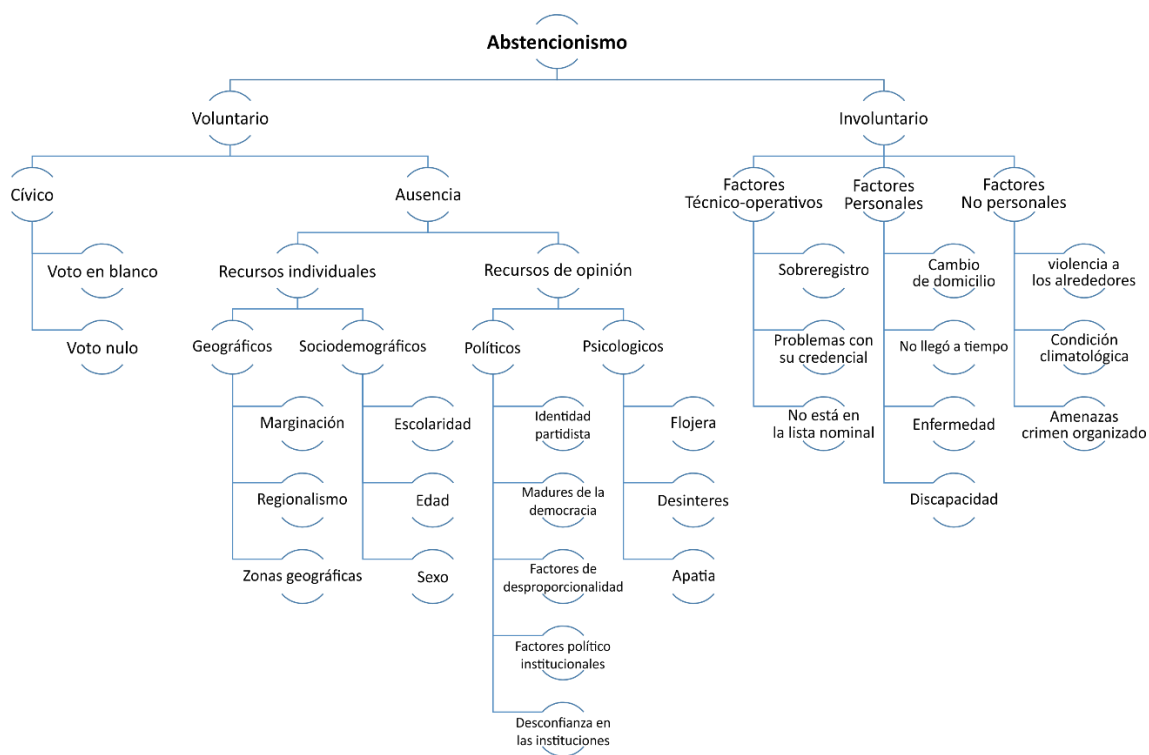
Abstencionismo

Voluntario

Cívico

Voto en blanco

Voto nulo

Ausencia

Recursos individuales

Geográficos

Marginación

Regionalismo

Zonas geográficas

Sociodemográficos

Escolaridad

Edad

Sexo

Recursos de opinión

Políticos

Identidad partidista

Madures de la democracia

Factores de desproporcionalidad

Factores político institucionales

Desconfianza en las instituciones

Psicologicos

Flojera

Desinteres

Apatia

Involuntario

Factores Técnico-operativos

Sobreregistro

Problemas con su credencial

No está en la lista nominal

Factores Personales

Cambio de domicilio

No llegó a tiempo

Enfermedad

Discapacidad

Factores No personales

violencia a los alrededores

Condición climatológica

Amenazas crimen organizado